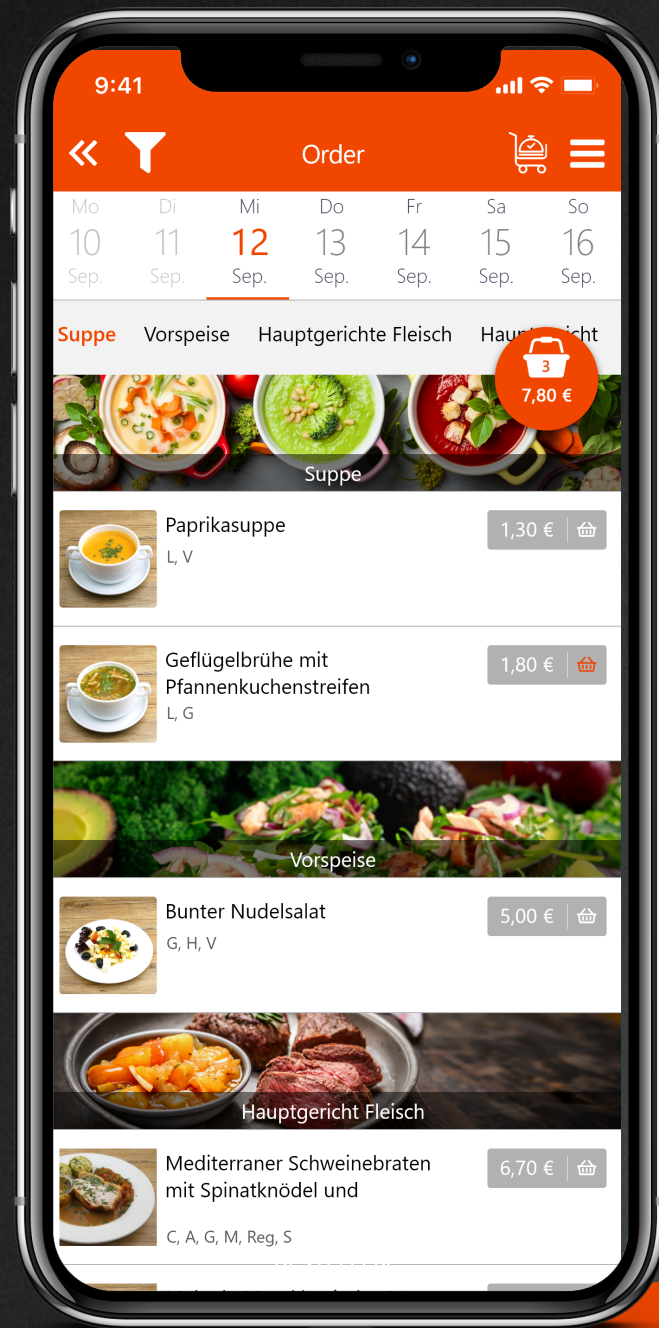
9:41

Order

| Mo | Di | Mi | Do | Fr | Sa | So |
|---|---|---|---|---|---|---|
| 10 | 11 | 12 | 13 | 14 | 15 | 16 |
| Sep. | Sep. | Sep. | Sep. | Sep. | Sep. | Sep. |

Suppe Vorspeise Hauptgerichte Fleisch Haupt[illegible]icht

3
7,80 €

Suppe

Paprikasuppe
L, V
1,30 €

Geflügelbrühe mit Pfannenkuchenstreifen
L, G
1,80 €

Vorspeise

Bunter Nudelsalat
G, H, V
5,00 €

Hauptgericht Fleisch

Mediterraner Schweinebraten mit Spinatknödel und
C, A, G, M, Reg, S
6,70 €